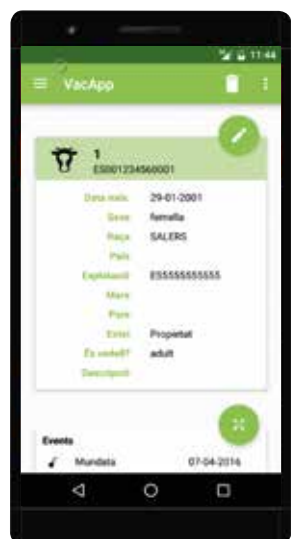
11:44

VacApp

1
ES0001234560001

| | |
|---|---|
| Data naix. | 29-01-2001 |
| Sexe | femella |
| Raça | SALERS |
| País | |
| Explotació | ES555555555555 |
| Mare | |
| Pare | |
| Estat | Propietat |
| Es vedell? | adult |
| Descripció | |

Events

Mundata 07-04-2016